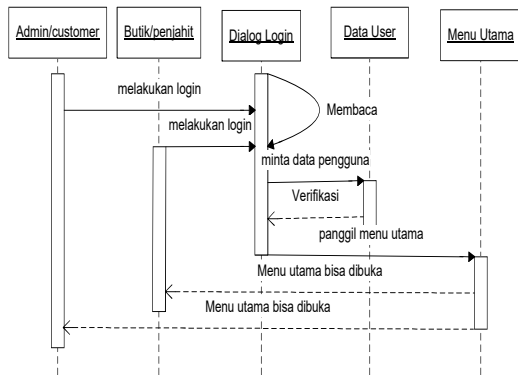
Admin/customer

Butik/penjahit

Dialog Login

Data User

Menu Utama

melakukan login

Membaca

melakukan login

minta data pengguna

Verifikasi

panggil menu utama

Menu utama bisa dibuka

Menu utama bisa dibuka